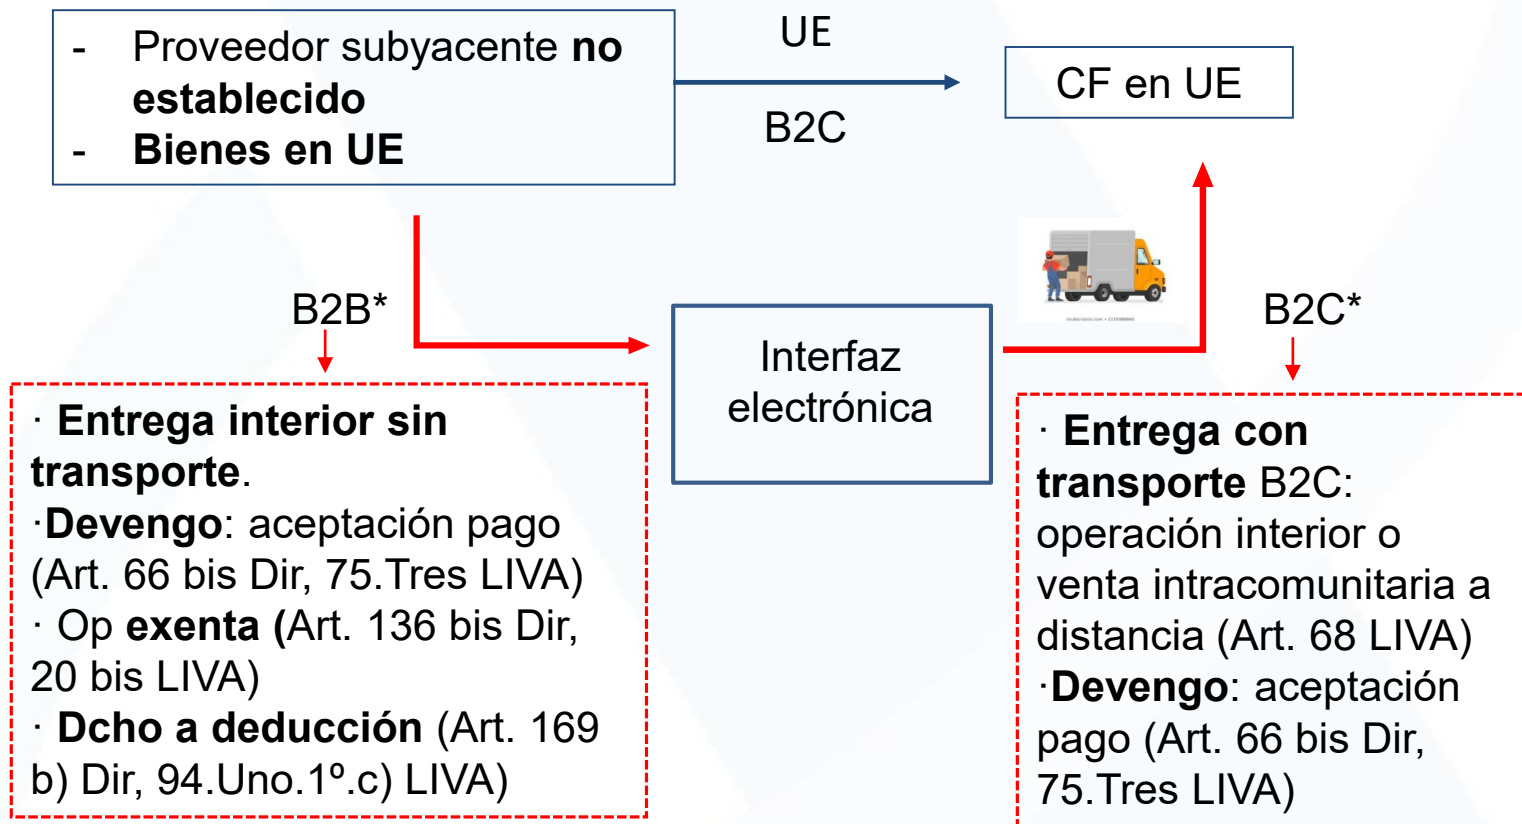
- Proveedor subyacente **no establecido**
- **Bienes en UE**

UE

B2C

CF en UE

B2B*

Interfaz electrónica

B2C*

· **Entrega interior sin transporte**.
·**Devengo**: aceptación pago (Art. 66 bis Dir, 75.Tres LIVA)
· Op **exenta (**Art. 136 bis Dir, 20 bis LIVA)
· **Dcho a deducción** (Art. 169 b) Dir, 94.Uno.1º.c) LIVA)

· **Entrega con transporte** B2C: operación interior o venta intracomunitaria a distancia (Art. 68 LIVA)
·**Devengo**: aceptación pago (Art. 66 bis Dir, 75.Tres LIVA)